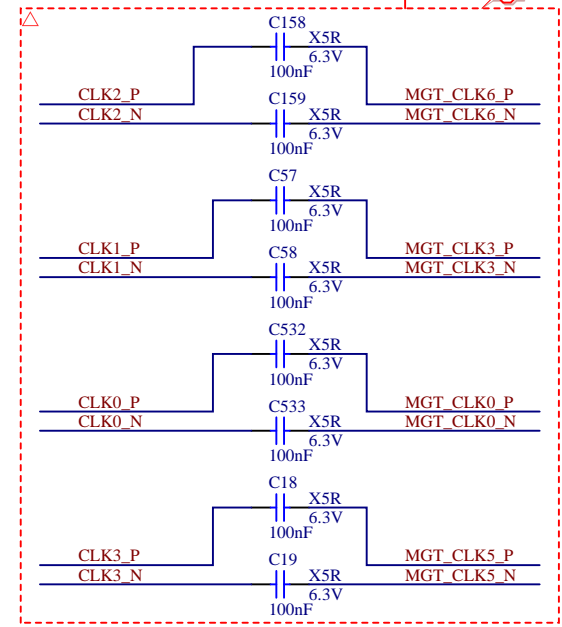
C158
X5R
6.3V
100nF
CLK2_P
MGT_CLK6_P
C159
CLK2_N
X5R
MGT_CLK6_N
6.3V
100nF

C57
X5R
6.3V
100nF
CLK1_P
MGT_CLK3_P
C58
CLK1_N
X5R
MGT_CLK3_N
6.3V
100nF

C532
X5R
6.3V
100nF
CLK0_P
MGT_CLK0_P
C533
CLK0_N
X5R
MGT_CLK0_N
6.3V
100nF

C18
X5R
6.3V
100nF
CLK3_P
MGT_CLK5_P
C19
CLK3_N
X5R
MGT_CLK5_N
6.3V
100nF